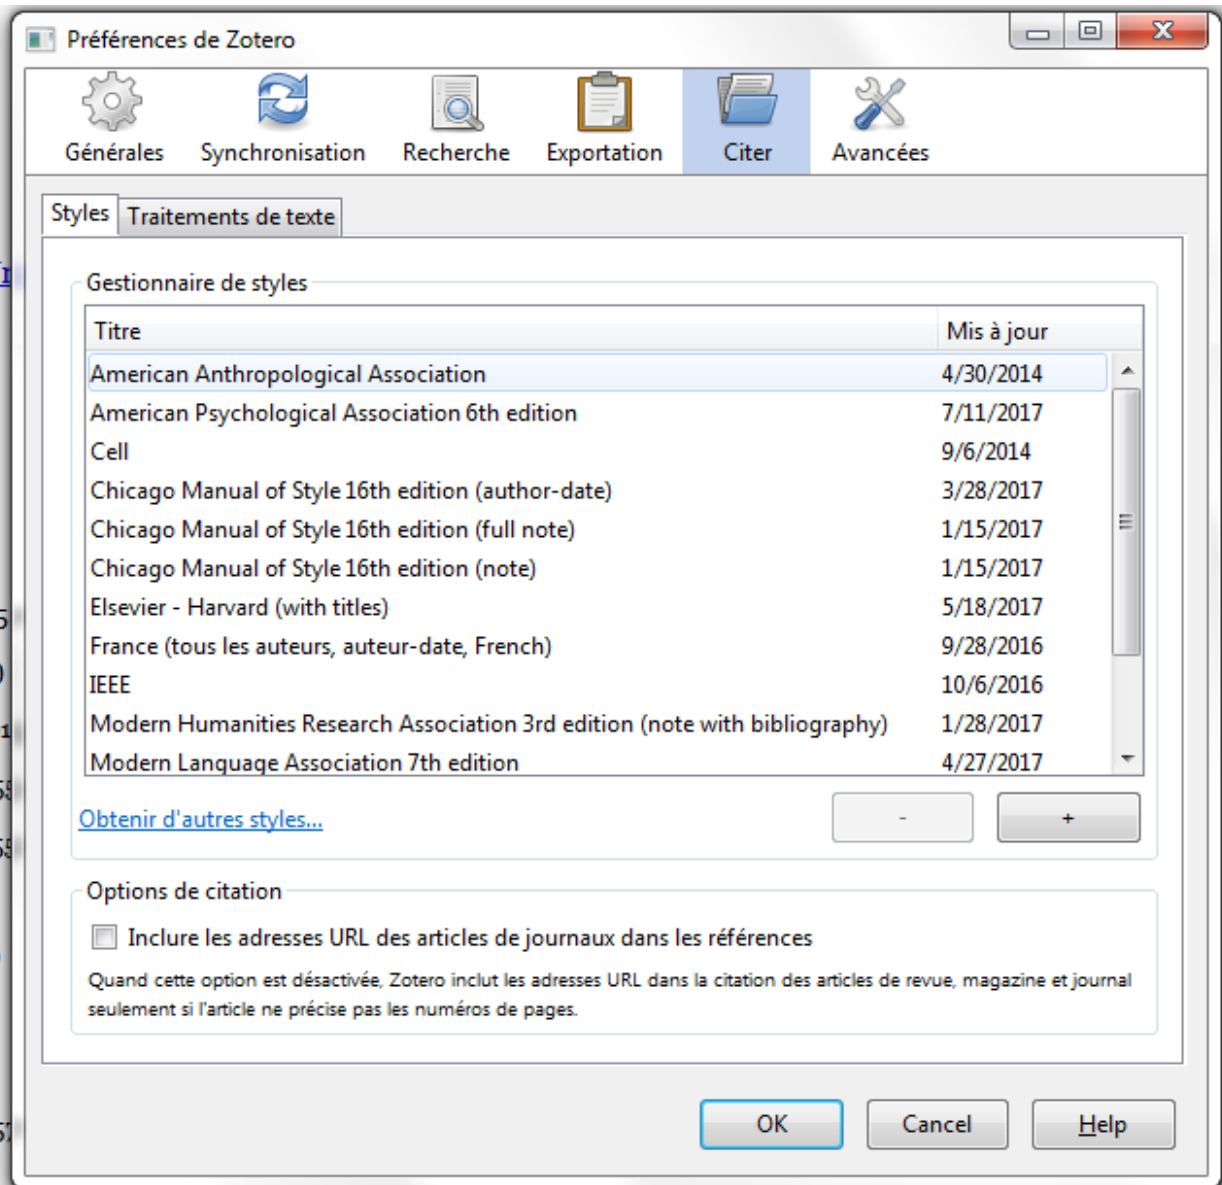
Préférences de Zotero

Générales Synchronisation Recherche Exportation Citer Avancées

Styles Traitements de texte

Gestionnaire de styles

| Titre | Mis à jour |
|---|---|
| American Anthropological Association | 4/30/2014 |
| American Psychological Association 6th edition | 7/11/2017 |
| Cell | 9/6/2014 |
| Chicago Manual of Style 16th edition (author-date) | 3/28/2017 |
| Chicago Manual of Style 16th edition (full note) | 1/15/2017 |
| Chicago Manual of Style 16th edition (note) | 1/15/2017 |
| Elsevier - Harvard (with titles) | 5/18/2017 |
| France (tous les auteurs, auteur-date, French) | 9/28/2016 |
| IEEE | 10/6/2016 |
| Modern Humanities Research Association 3rd edition (note with bibliography) | 1/28/2017 |
| Modern Language Association 7th edition | 4/27/2017 |

Obtenir d'autres styles...

-

+

Options de citation

Inclure les adresses URL des articles de journaux dans les références

Quand cette option est désactivée, Zotero inclut les adresses URL dans la citation des articles de revue, magazine et journal seulement si l'article ne précise pas les numéros de pages.

OK Cancel Help